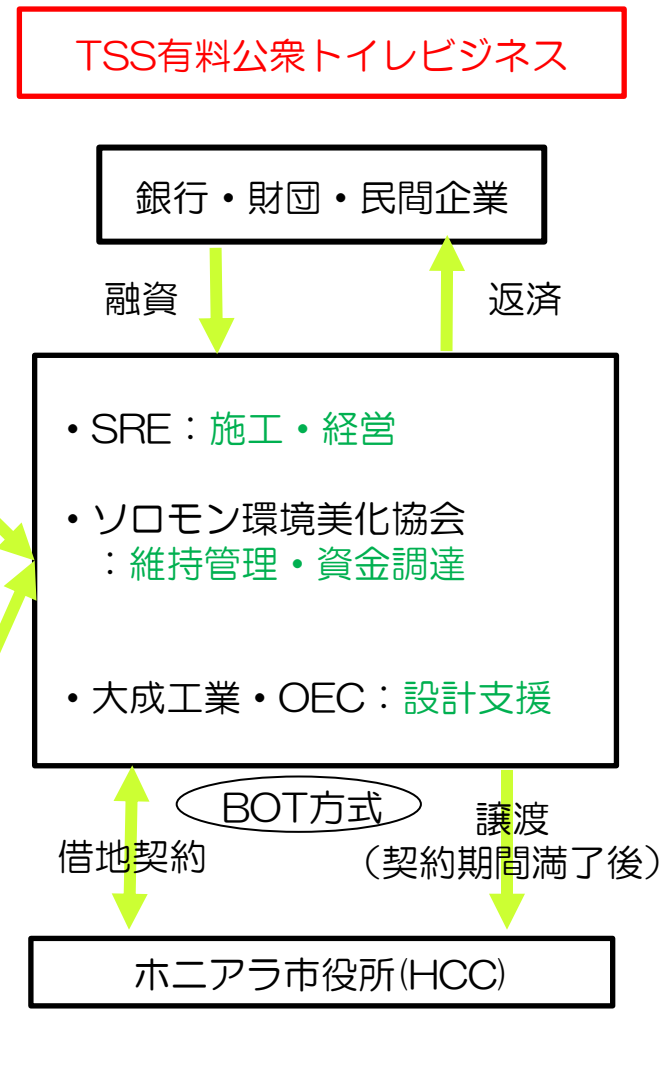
TSS有料公衆トイレビジネス

銀行・財団・民間企業

融資

返済

・SRE：施工・経営

・ソロモン環境美化協会
：維持管理・資金調達

・大成工業・OEC：設計支援

BOT方式

借地契約

譲渡
（契約期間満了後）

ホニアラ市役所(HCC)